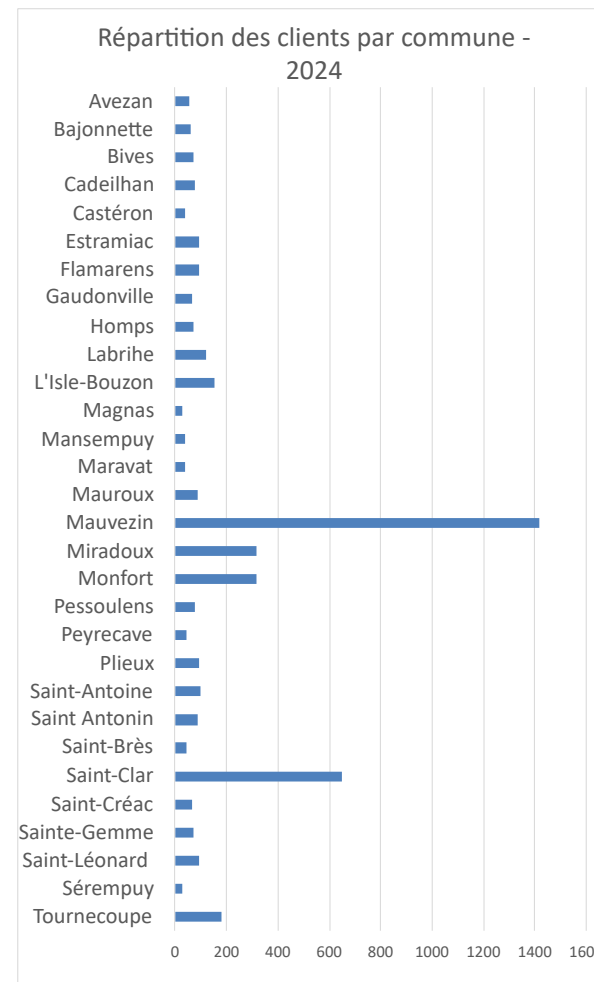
Répartition des clients par commune - 2024

Avezan
Bajonnette
Bives
Cadeilhan
Castéron
Estramiac
Flamarens
Gaudonville
Homps
Labrihe
L'Isle-Bouzon
Magnas
Mansempuy
Maravat
Mauroux
Mauvezin
Miradoux
Monfort
Pessoulens
Peyrecave
Plieux
Saint-Antoine
Saint Antonin
Saint-Brès
Saint-Clar
Saint-Créac
Sainte-Gemme
Saint-Léonard
Sérempuy
Tournecoupe

0 200 400 600 800 1000 1200 1400 160